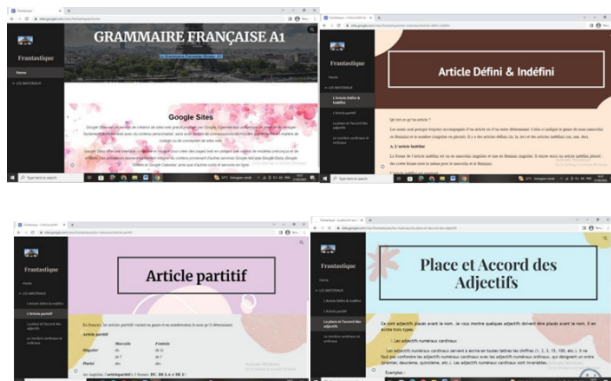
Frantastique

Home

LES MATERIAUX

GRAMMAIRE FRANÇAISE A1

Google Sites

Type here to search

Frantastique

Article Défini & Indéfini

Qu'est-ce qu'un article ?

A. L'article indéfini

Frantastique

Article partitif

Article partitif

Masculin

Féminin

Singulier

du

de la

Pluriel

des

des

Frantastique

Place et Accord des Adjectifs

Exemples :